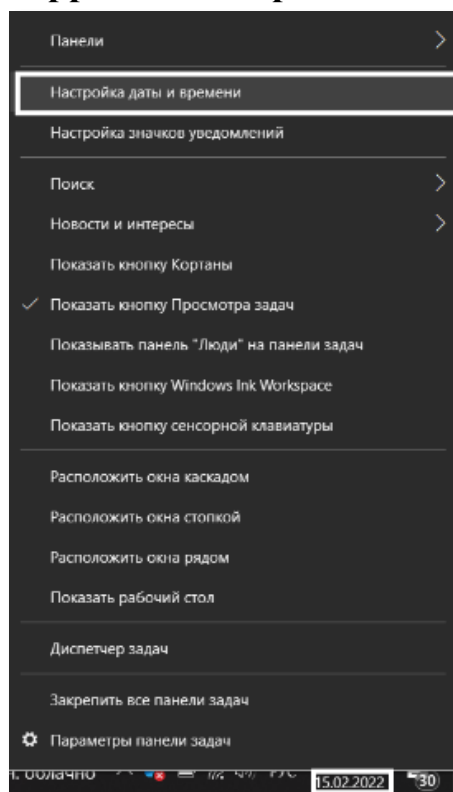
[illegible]

Панели

Настройка даты и времени

Настройка значков уведомлений

Поиск

Новости и интересы

Показать кнопку Кортаны

✓ Показать кнопку Просмотра задач

Показывать панель "Люди" на панели задач

Показать кнопку Windows Ink Workspace

Показать кнопку сенсорной клавиатуры

Расположить окна каскадом

Расположить окна стопкой

Расположить окна рядом

Показать рабочий стол

Диспетчер задач

Закрепить все панели задач

Параметры панели задач

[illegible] облачно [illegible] РУС 15.02.2022 30